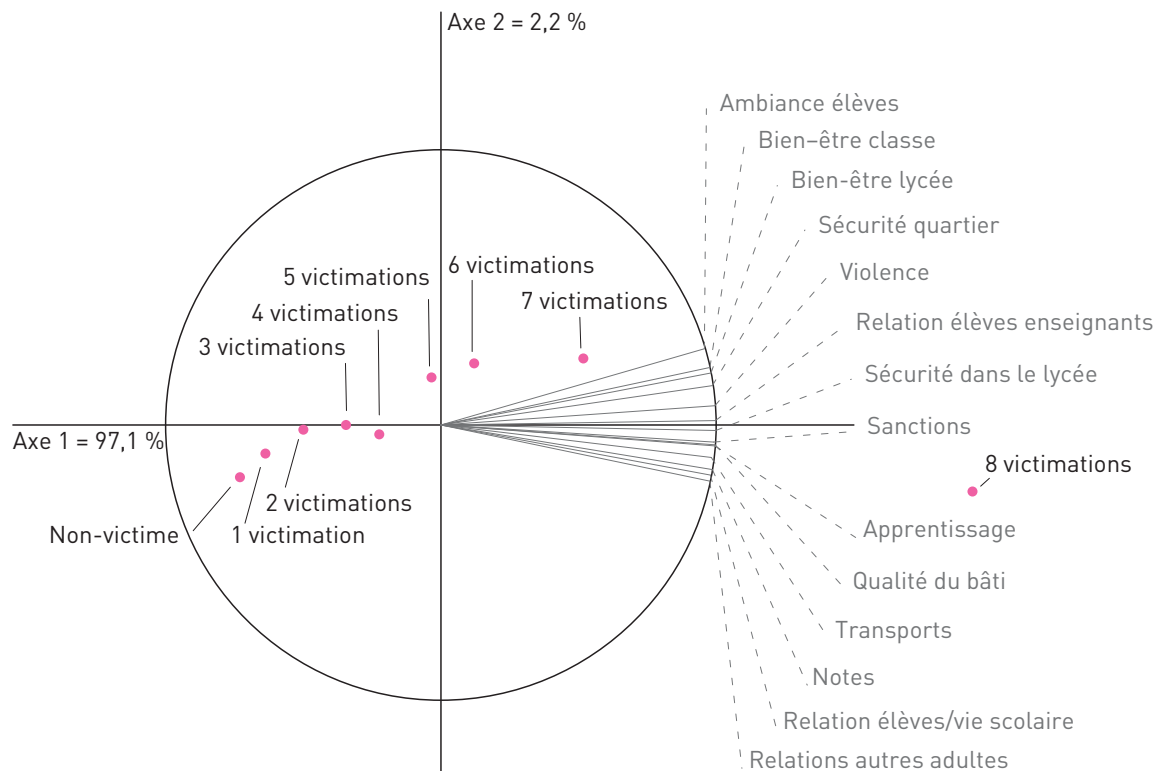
Axe 2 = 2,2 %

Ambiance élèves
Bien-être classe
Bien-être lycée
Sécurité quartier
Violence
Relation élèves enseignants
Sécurité dans le lycée
Sanctions
Apprentissage
Qualité du bâti
Transports
Notes
Relation élèves/vie scolaire
Relations autres adultes

5 victimations
6 victimations
7 victimations
4 victimations
3 victimations
Axe 1 = 97,1 %
8 victimations
2 victimations
1 victimation
Non-victime